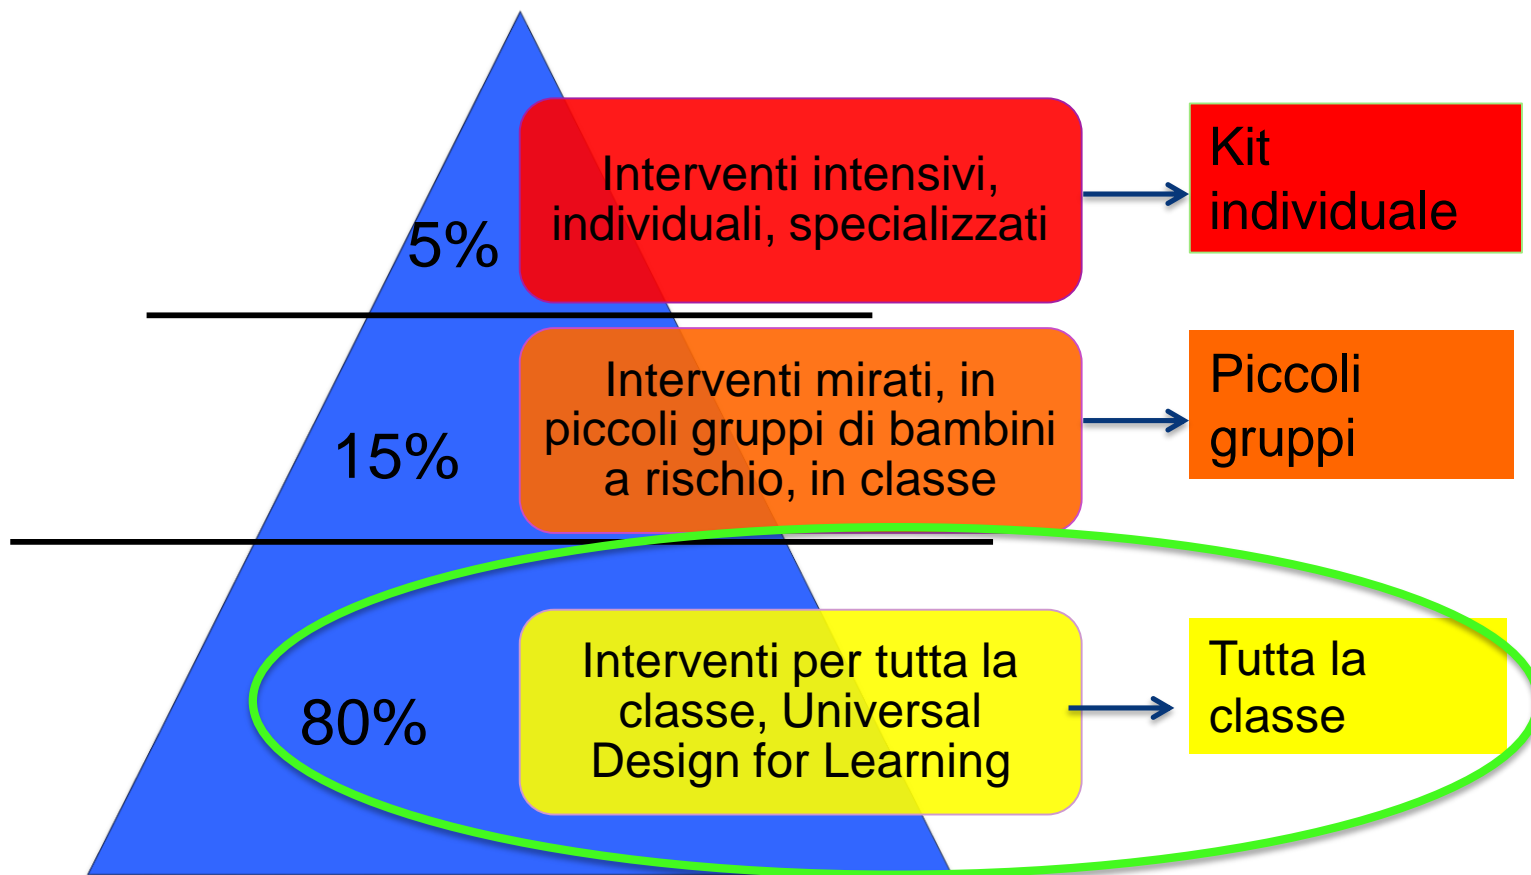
5%

Interventi intensivi, individuali, specializzati

Kit individuale

15%

Interventi mirati, in piccoli gruppi di bambini a rischio, in classe

Piccoli gruppi

80%

Interventi per tutta la classe, Universal Design for Learning

Tutta la classe